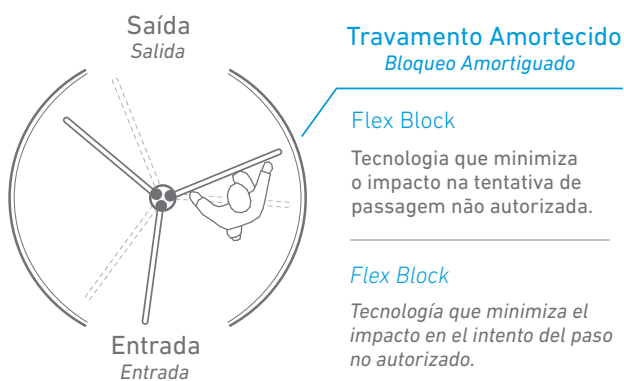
Saída
Salida

Entrada
Entrada

Travamento Amortecido
Bloqueo Amortiguado

Flex Block

Tecnologia que minimiza o impacto na tentativa de passagem não autorizada.

Flex Block

Tecnología que minimiza el impacto en el intento del paso no autorizado.